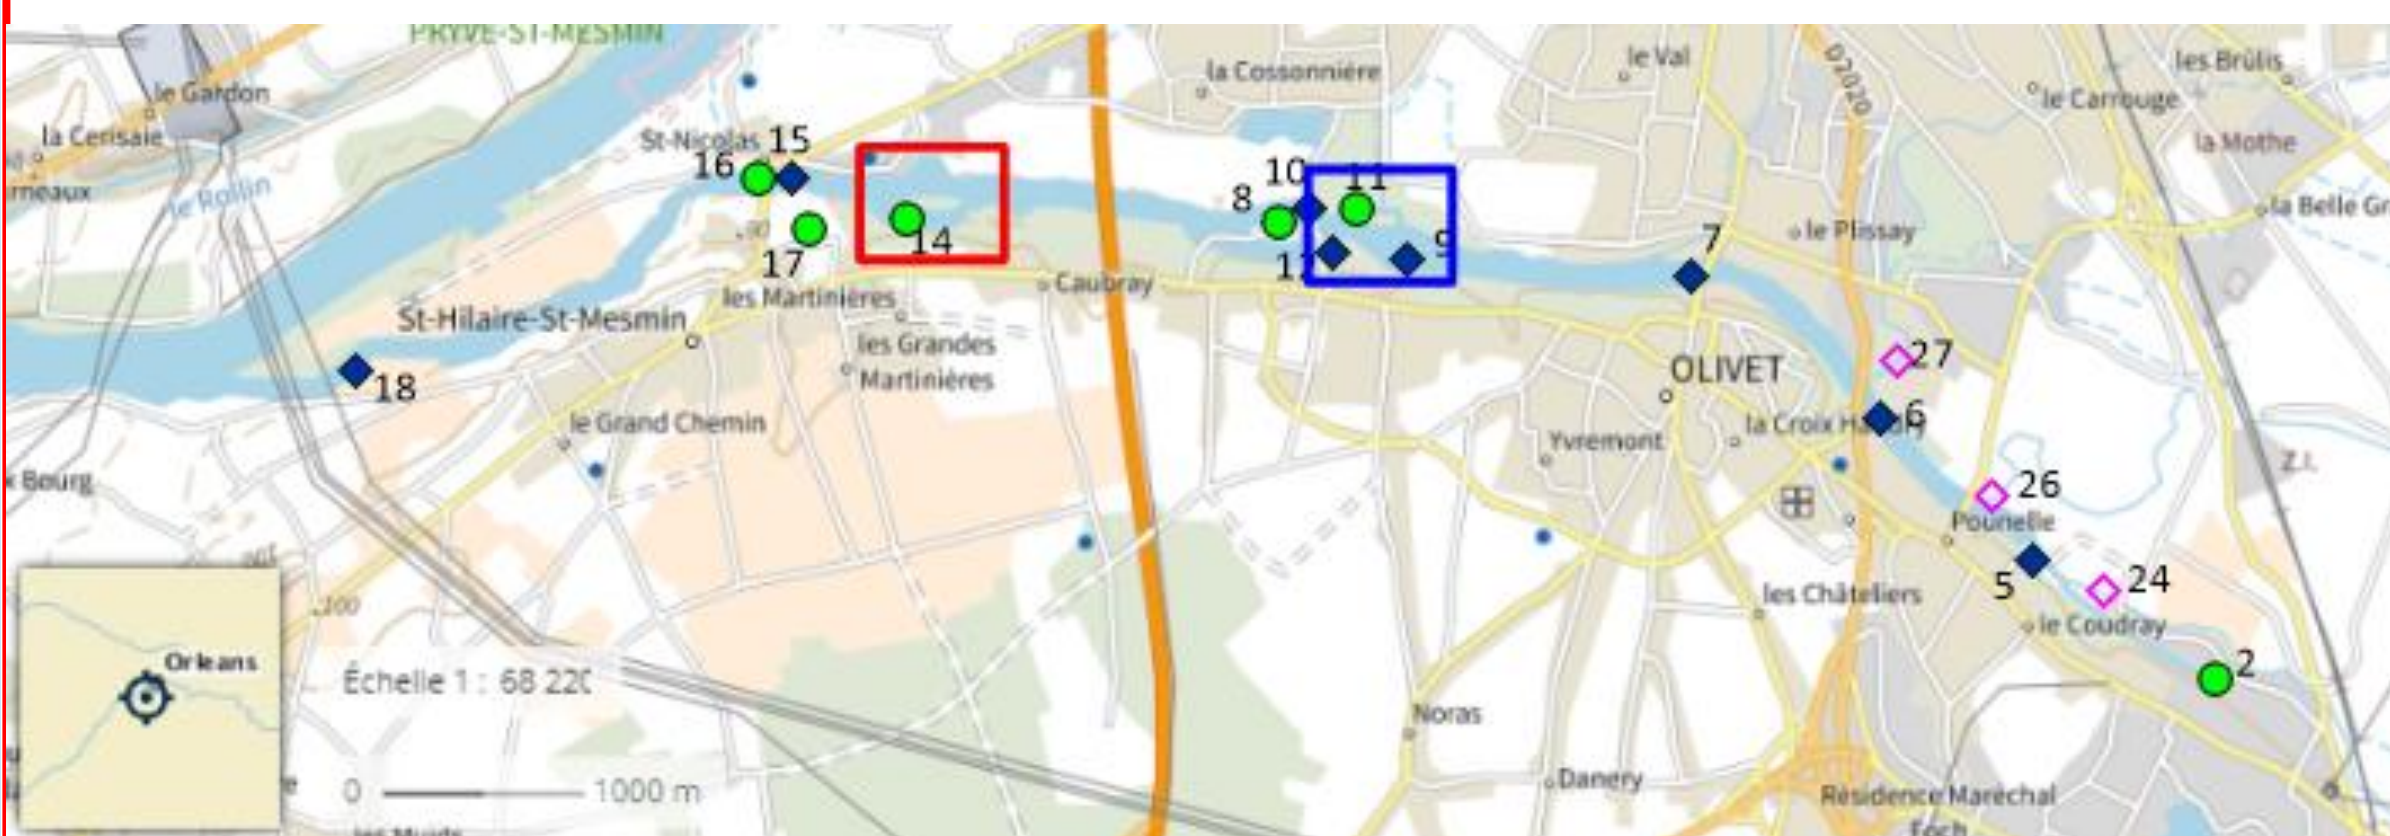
PRYVE-ST-MESMIN
le Gardon
la Cerisaie
rneaux
le Rollin
St-Nicolas
15
16
17
14
les Martinières
St-Hilaire-St-Mesmin
les Grandes Martinières
18
le Grand Chemin
Bourg
Caubray
la Cossonnière
10
11
8
12
9
le Val
D2020
les Brûlis
le Carrouge
la Mothe
la Belle Gr
le Plissay
7
OLIVET
27
la Croix H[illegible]
6
Yvremont
26
Pounelle
Z.I.
5
24
les Châteliers
le Coudray
2
Noras
Danery
Résidence Maréchal Foch
Orleans
Échelle 1 : 68 22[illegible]
0
1000 m